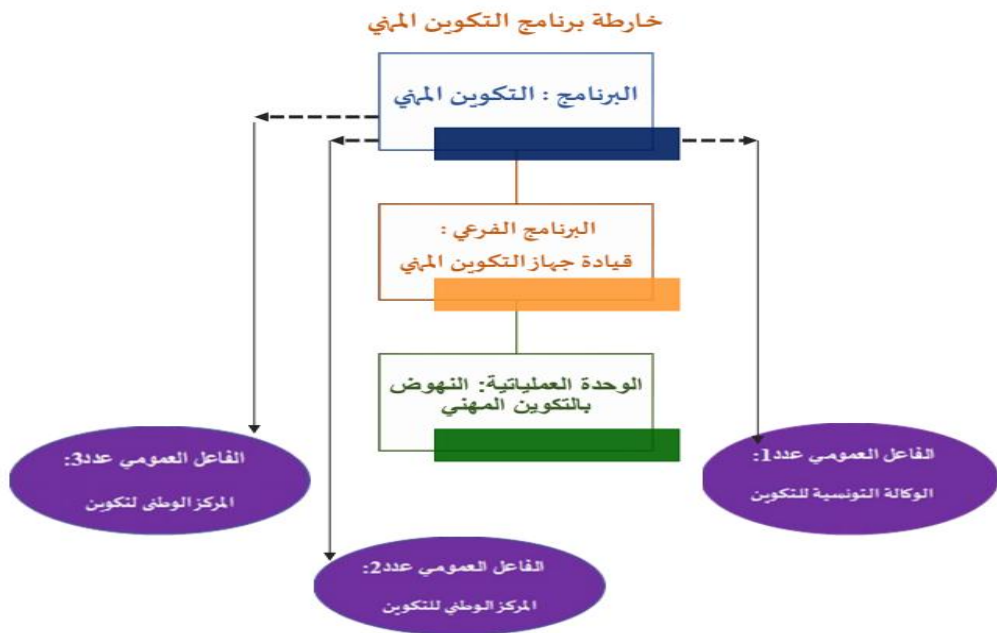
خارطة برنامج التكوين المهني

البرنامج : التكوين المهني

البرنامج الفرعي : قيادة جهاز التكوين المهني

الوحدة العملياتية: النهوض بالتكوين المهني

الفاعل العمومي عدد3:
المركز الوطنى لتكوين

الفاعل العمومي عدد1:
الوكالة التونسية للتكوين

الفاعل العمومي عدد2:
المركز الوطني للتكوين